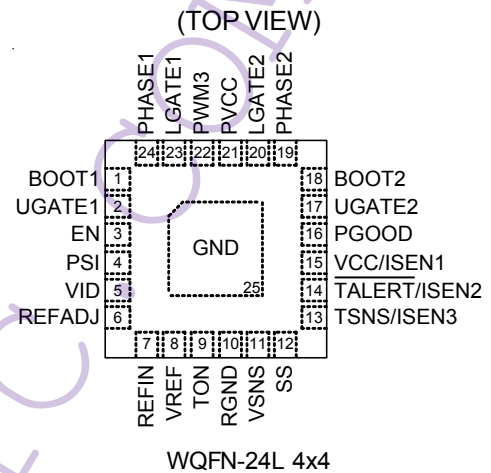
(TOP VIEW)

PHASE1
LGATE1
PWM3
PVCC
LGATE2
PHASE2

24 23 22 21 20 19

BOOT1 1
UGATE1 2
EN 3
PSI 4
VID 5
REFADJ 6

GND
25

18 BOOT2
17 UGATE2
16 PGOOD
15 VCC/ISEN1
14 $\overline{\text{TALERT}}$/ISEN2
13 TSNS/ISEN3

7 8 9 10 11 12

REFIN
VREF
TON
RGND
VSNS
SS

WQFN-24L 4x4